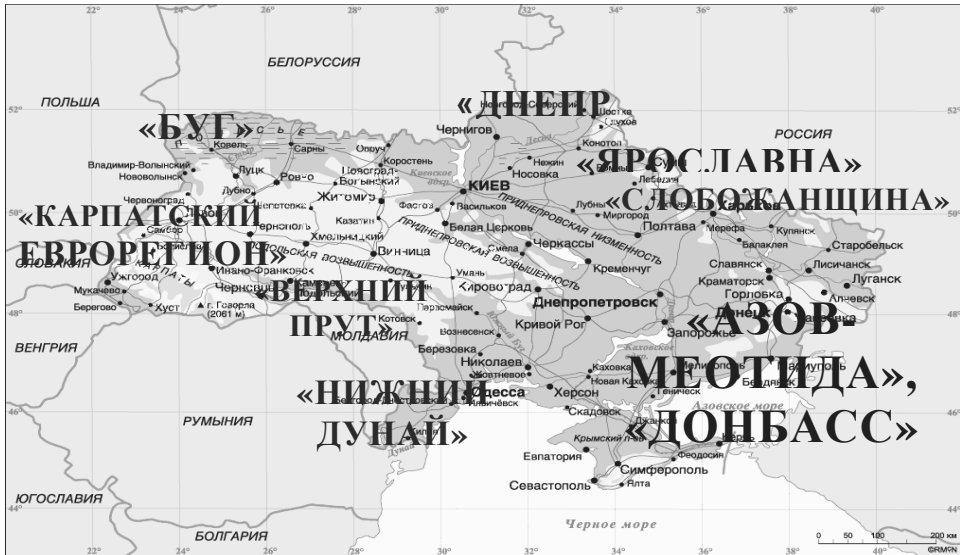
22° 24° 26° 28° 30° 32° 34° 36° 38° 40°

БЕЛОРУССИЯ

ПОЛЬША

52°

«ДНЕПР»

Шостка

Конотоп

РОССИЯ

«БУГ»

Ковель

Сарны

Овруч

Новоград-Волынский

Коростень

Чернигов

Нежин

Носовка

Владимир-Волынский

Нововолынск

Луцк

Ровно

Житомир

«ЯРОСЛАВНА»

«СЛОБОЖАНЩИНА»

Червоноград

Дубно

Прилуки

Лубны

Миргород

Харьков

Полтава

Мерефа

Балаклея

Купянск

Старобельск

«КАРПАТСКИЙ ЕВРОРЕГИОН»

Тернополь

Хмельницкий

Казатин

КИЕВ

Фастов

Васильков

Белая Церковь

Черкассы

Смела

Кременчуг

Славянск

Лисичанск

Краматорск

Луганск

Горловка

Алчевск

Донецк

СЛОВАКИЯ

Самбор

Ужгород

Мукачево

Берегово

Хуст

Ивано-Франковск

Черновцы

г. Говерла (2061 м)

Винница

Умань

Кировоград

Днепропетровск

«ВЕРХНИЙ ПРУТ»

Котовск

Первомайск

Вознесенск

Кривой Рог

Запорожье

«АЗОВ-МЕОТИДА», «ДОНБАСС»

Мариуполь

Бердянск

Мелитополь

48°

ВЕНГРИЯ

МОЛДАВИЯ

Березовка

Николаев

Южноукраинск

Каховка

Новая Каховка

Херсон

Скадовск

Геническ

Одесса

Белгород-Днестровский

Ильичёвск

«НИЖНИЙ ДУНАЙ»

РУМЫНИЯ

Азовское море

Джанкой

Керчь

Крымский п-ов

Евпатория

Феодосия

Симферополь

Севастополь

Ялта

46°

ЮГОСЛАВИЯ

44°

Черное море

БОЛГАРИЯ

0 50 100 200 км

©RMPN